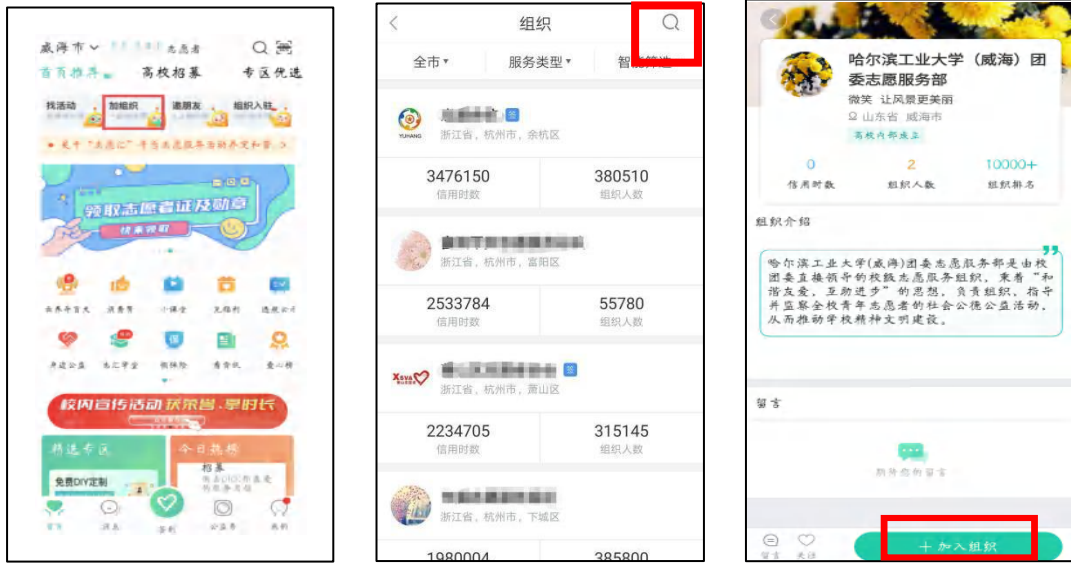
威海市 志愿者
首页推荐 高校招募 专区优选
找活动 加组织 邀朋友 组织入驻
领取志愿者证及勋章
快来领取
校内宣传活动 获荣誉，享时长
精选专区 今日热榜
免费DIY定制
招募
首页 消息 签到 公益券 我的

组织
全市 服务类型 智能筛选
浙江省，杭州市，余杭区
| 3476150 | 380510 |
|---|---|
| 信用时数 | 组织人数 |
浙江省，杭州市，富阳区
| 2533784 | 55780 |
|---|---|
| 信用时数 | 组织人数 |
浙江省，杭州市，萧山区
| 2234705 | 315145 |
|---|---|
| 信用时数 | 组织人数 |
浙江省，杭州市，下城区
1980004 385800

哈尔滨工业大学（威海）团委志愿服务部
微笑 让风景更美丽
山东省 威海市
高校内部成立
| 0 | 2 | 10000+ |
|---|---|---|
| 信用时数 | 组织人数 | 组织排名 |
组织介绍
哈尔滨工业大学(威海)团委志愿服务部是由校团委直接领导的校级志愿服务组织，秉着“和谐友爱，互助进步”的思想，负责组织、指导并监察全校青年志愿者的社会公德公益活动，从而推动学校精神文明建设。
留言
期待您的留言
留言 关注
+ 加入组织